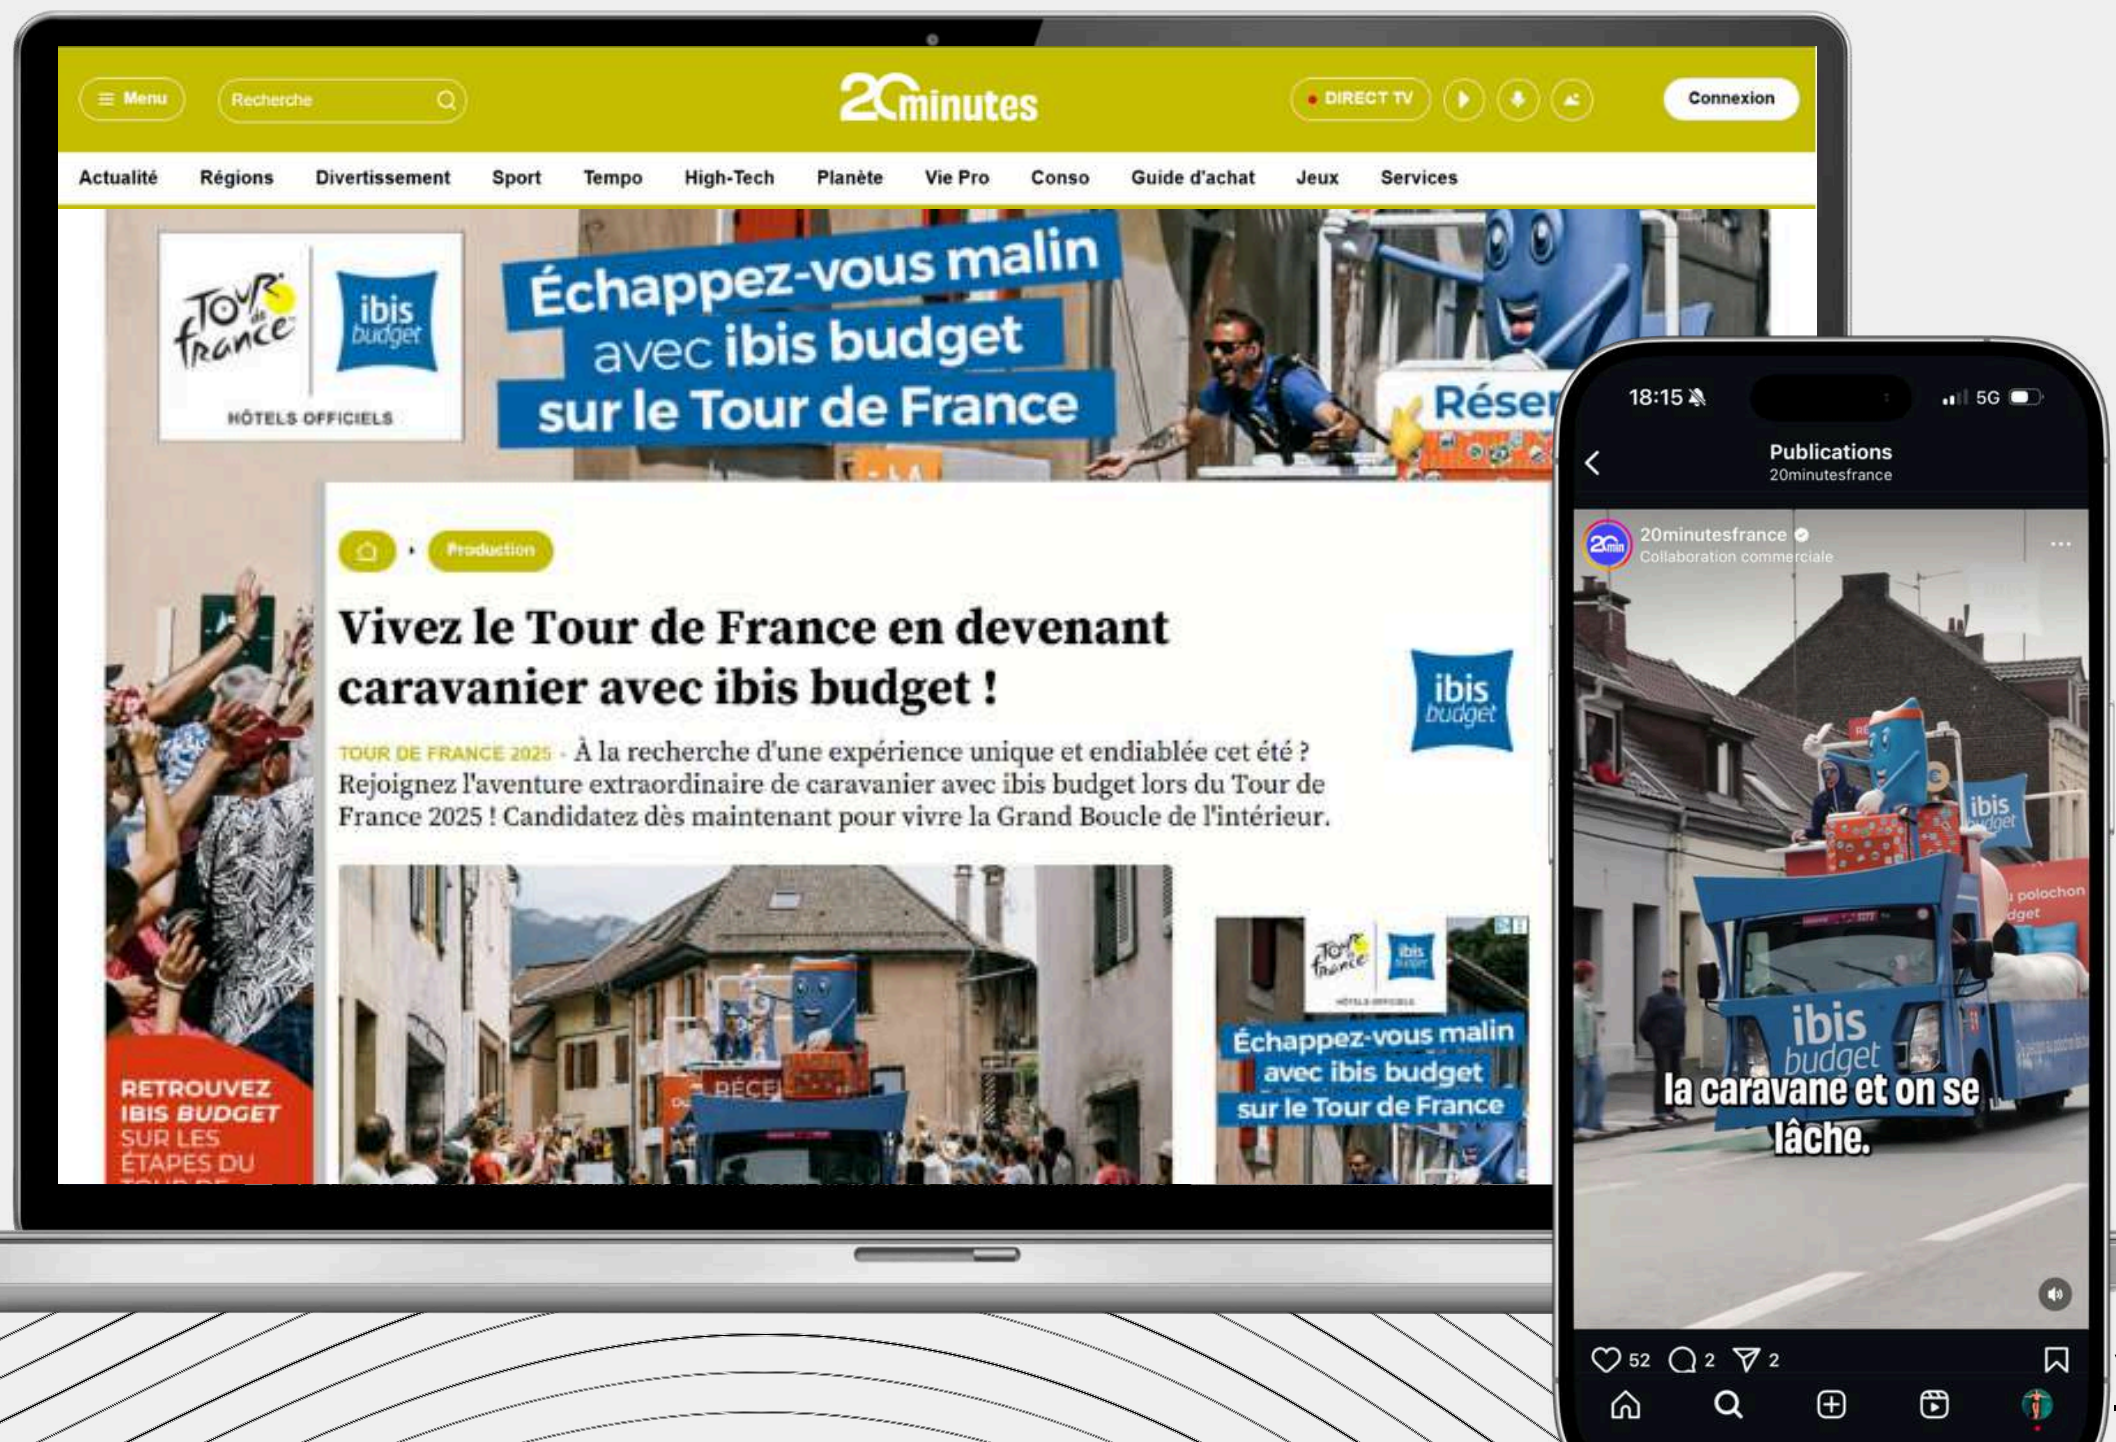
Menu

Recherche

20minutes

DIRECT TV

Connexion

Actualité Régions Divertissement Sport Tempo High-Tech Planète Vie Pro Conso Guide d'achat Jeux Services

Tour de France

ibis budget

HÔTELS OFFICIELS

Échappez-vous malin avec ibis budget sur le Tour de France

Réser

Production

Vivez le Tour de France en devenant caravanier avec ibis budget !

ibis budget

TOUR DE FRANCE 2025 · À la recherche d'une expérience unique et endiablée cet été ? Rejoignez l'aventure extraordinaire de caravanier avec ibis budget lors du Tour de France 2025 ! Candidatez dès maintenant pour vivre la Grand Boucle de l'intérieur.

RETROUVEZ IBIS BUDGET SUR LES ÉTAPES DU

Échappez-vous malin avec ibis budget sur le Tour de France

18:15

5G

Publications
20minutesfrance

20minutesfrance
Collaboration commerciale

ibis budget

la caravane et on se lâche.

52 2 2